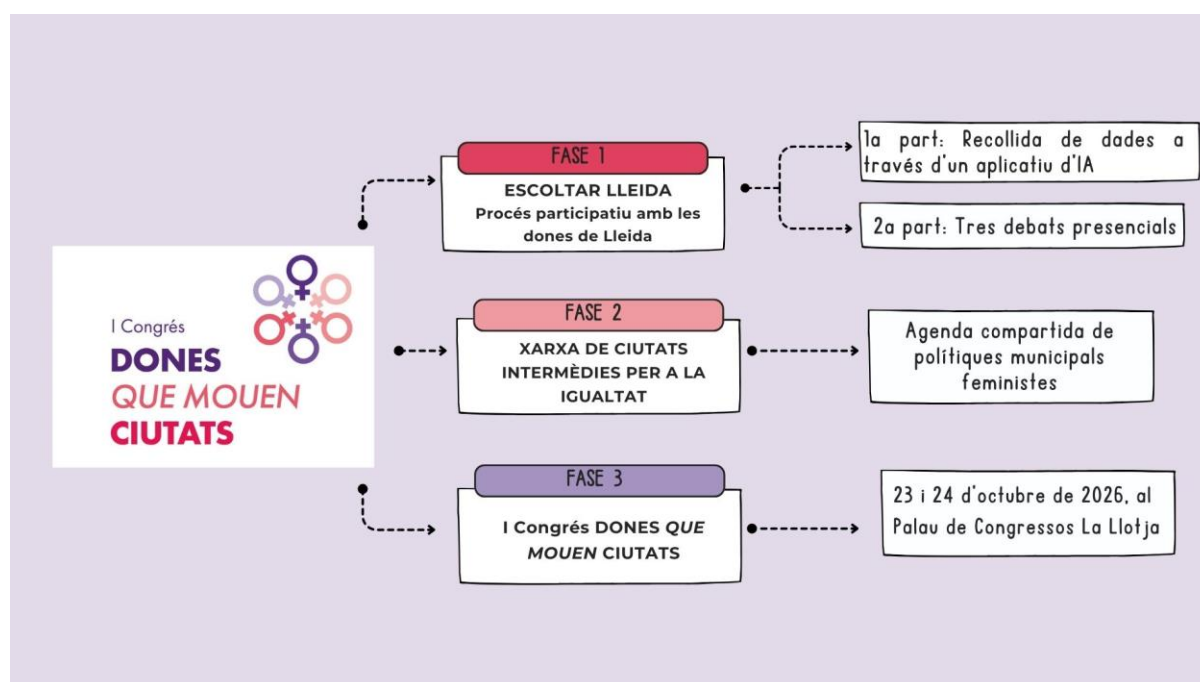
I Congrés
DONES
QUE MOUEN
CIUTATS

FASE 1
ESCOLTAR LLEIDA
Procés participatiu amb les dones de Lleida

1a part: Recollida de dades a través d'un aplicatiu d'IA

2a part: Tres debats presencials

FASE 2
XARXA DE CIUTATS INTERMÈDIES PER A LA IGUALTAT

Agenda compartida de polítiques municipals feministes

FASE 3
I Congrés DONES QUE MOUEN CIUTATS

23 i 24 d'octubre de 2026, al Palau de Congressos La Llotja